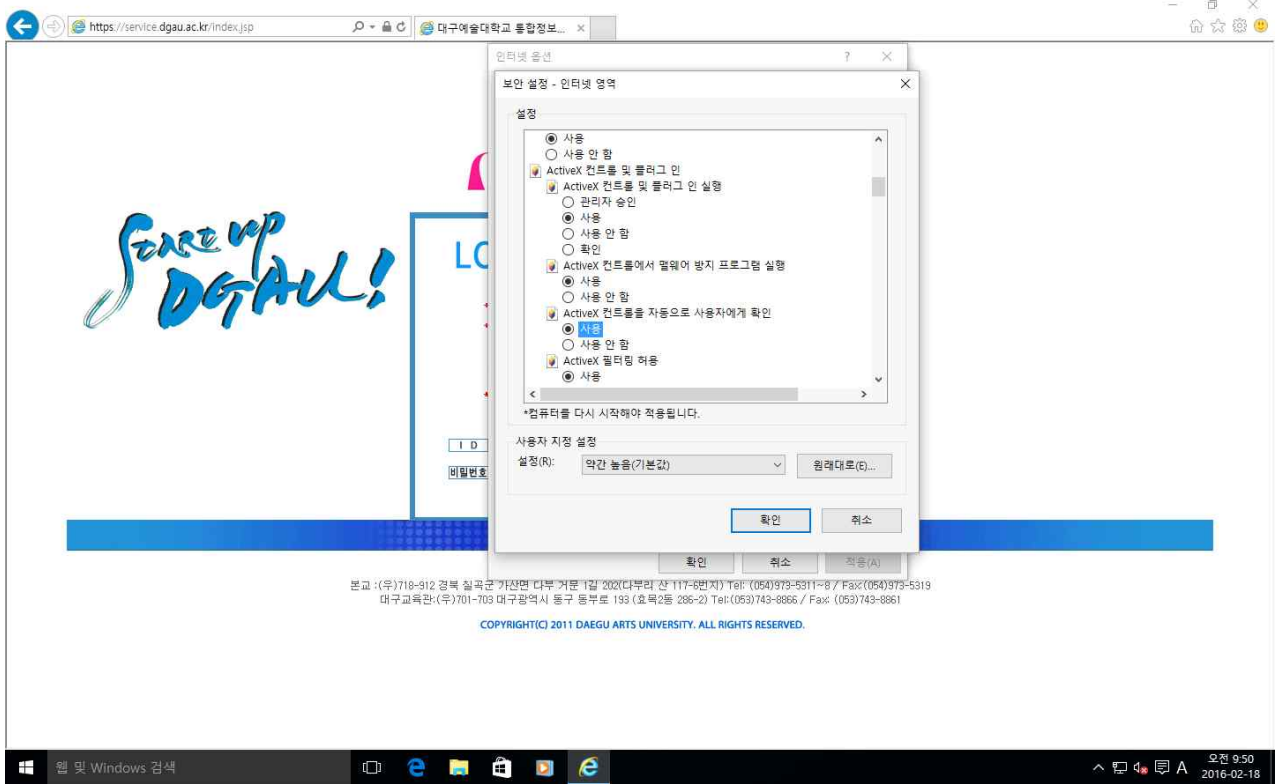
https://service.dgau.ac.kr/index.jsp

대구예술대학교 통합정보...

인터넷 옵션

보안 설정 - 인터넷 영역

설정

사용
사용 안 함
ActiveX 컨트롤 및 플러그 인
ActiveX 컨트롤 및 플러그 인 실행
관리자 승인
사용
사용 안 함
확인
ActiveX 컨트롤에서 맬웨어 방지 프로그램 실행
사용
사용 안 함
ActiveX 컨트롤을 자동으로 사용자에게 확인
사용
사용 안 함
ActiveX 필터링 허용
사용

*컴퓨터를 다시 시작해야 적용됩니다.

사용자 지정 설정

설정(R): 약간 높음(기본값)

원래대로(E)...

확인 취소

확인 취소 적용(A)

START UP DGAU!

LO

I D

비밀번호

본교 :(우)718-912 경북 칠곡군 가산면 다부 거문 1길 202(다부리 산 117-6번지) Tel: (054)973-5311~8 / Fax:(054)973-5319
대구교육관:(우)701-703 대구광역시 동구 동부로 193 (효목2동 286-2) Tel:(053)743-8866 / Fax: (053)743-8861

COPYRIGHT(C) 2011 DAEGU ARTS UNIVERSITY. ALL RIGHTS RESERVED.

웹 및 Windows 검색

A 오전 9:50 2016-02-18